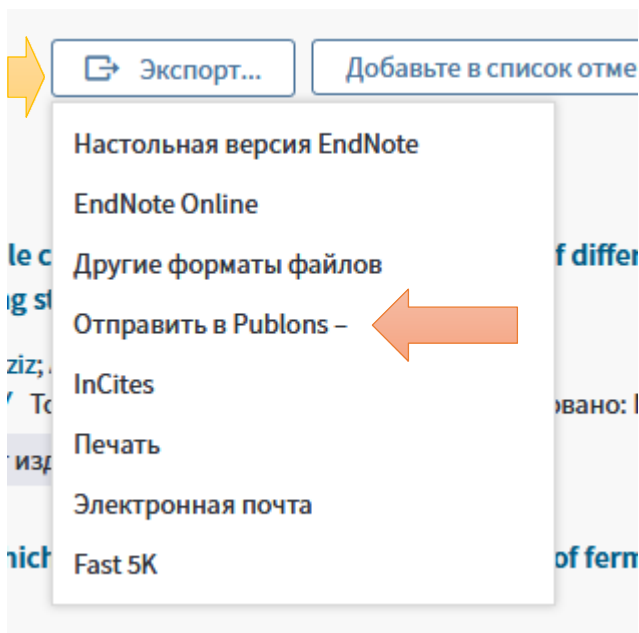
Экспорт...

Добавьте в список отме

Настольная версия EndNote

EndNote Online

Другие форматы файлов

Отправить в Publons –

InCites

Печать

Электронная почта

Fast 5K

le c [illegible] f differ

ng st

ziz; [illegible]

Y To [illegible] вано: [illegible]

изд

nich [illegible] of ferm